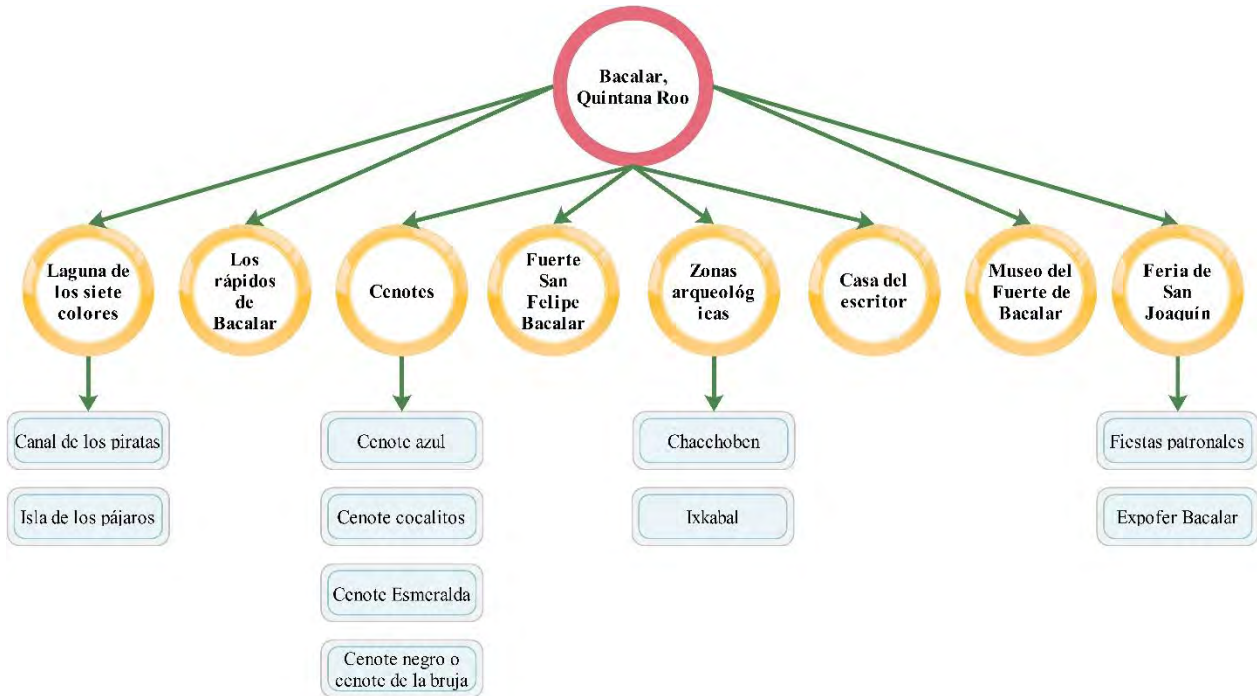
Bacalar, Quintana Roo

Laguna de los siete colores

Los rápidos de Bacalar

Cenotes

Fuerte San Felipe Bacalar

Zonas arqueológ icas

Casa del escritor

Museo del Fuerte de Bacalar

Feria de San Joaquín

Canal de los piratas

Isla de los pájaros

Cenote azul

Cenote cocalitos

Cenote Esmeralda

Cenote negro o cenote de la bruja

Chacchoben

Ixkabal

Fiestas patronales

Expofer Bacalar